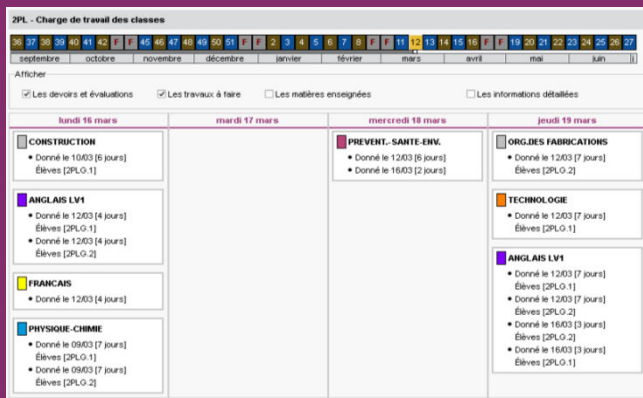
2PL - Charge de travail des classes

| 36 | 37 | 38 | 39 | 40 | 41 | 42 | F | F | 45 | 46 | 47 | 48 | 49 | 50 | 51 | F | F | 2 | 3 | 4 | 5 | 6 | 7 | 8 | F | F | 11 | 12 | 13 | 14 | 15 | 16 | F | F | 19 | 20 | 21 | 22 | 23 | 24 | 25 | 26 | 27 |

septembre octobre novembre décembre janvier février mars avril mai juin

Afficher
Les devoirs et évaluations
Les travaux à faire
Les matières enseignées
Les informations détaillées

| lundi 16 mars | mardi 17 mars | mercredi 18 mars | jeudi 19 mars |
|---|---|---|---|
| CONSTRUCTION<br>• Donné le 10/03 [6 jours] Élèves [2PLG.1]<br><br>ANGLAIS LV1<br>• Donné le 12/03 [4 jours] Élèves [2PLG.1]<br>• Donné le 12/03 [4 jours] Élèves [2PLG.2]<br><br>FRANCAIS<br>• Donné le 12/03 [4 jours]<br><br>PHYSIQUE-CHIMIE<br>• Donné le 09/03 [7 jours] Élèves [2PLG.1]<br>• Donné le 09/03 [7 jours] Élèves [2PLG.2] | | PREVENT.-SANTE-ENV.<br>• Donné le 12/03 [6 jours]<br>• Donné le 16/03 [2 jours] | ORG.DES FABRICATIONS<br>• Donné le 12/03 [7 jours] Élèves [2PLG.2]<br><br>TECHNOLOGIE<br>• Donné le 12/03 [7 jours] Élèves [2PLG.1]<br><br>ANGLAIS LV1<br>• Donné le 12/03 [7 jours] Élèves [2PLG.1]<br>• Donné le 12/03 [7 jours] Élèves [2PLG.2]<br>• Donné le 16/03 [3 jours] Élèves [2PLG.2]<br>• Donné le 16/03 [3 jours] Élèves [2PLG.1] |